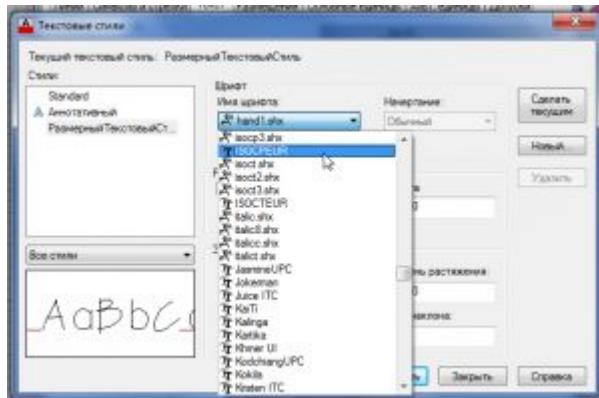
Текстовые стили

Текущий текстовый стиль: РазмерныйТекстовыйСтиль

Стили:

Standard

Аннотативный

РазмерныйТекстовыйСт...

Шрифт

Имя шрифта:

hand1.shx

Начертание:

Обычный

Сделать текущим

Новый...

Удалить

isocp3.shx

ISOCTEUR

isoct.shx

isoct2.shx

isoct3.shx

ISOCTEUR

italic.shx

italic8.shx

italicc.shx

italict.shx

JasmineUPC

Jokerman

Juice ITC

KaiTi

Kalinga

Kartika

Khmer UI

KodchiangUPC

Kokila

Kristen ITC

Все стили

AaBbC

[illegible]ы растяжения

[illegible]аклона:

Закрыть

Справка